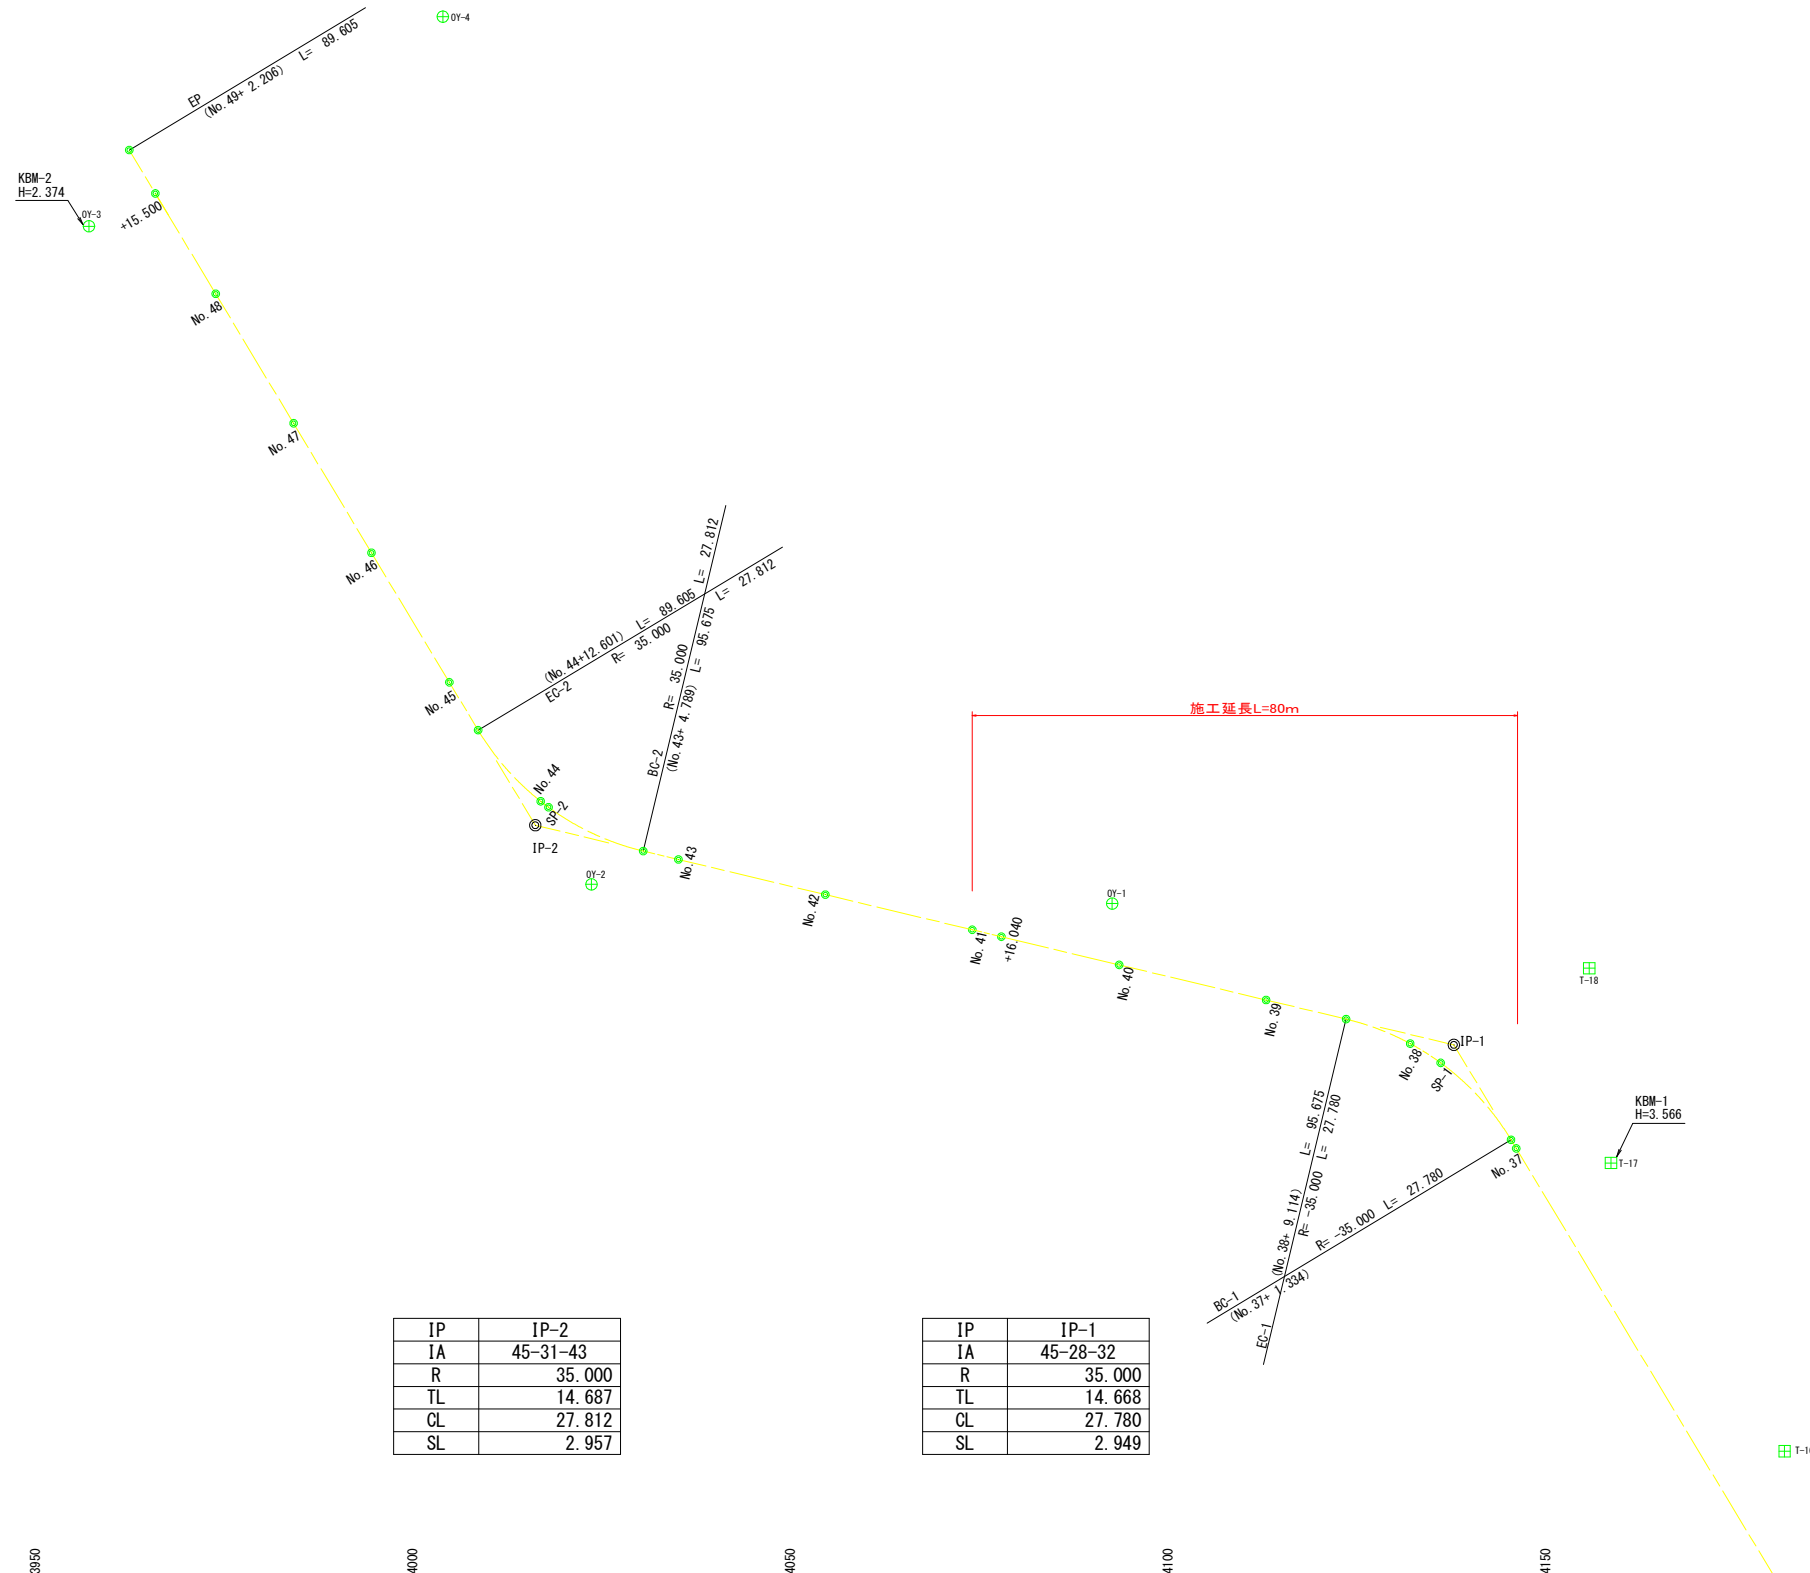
OY-4

EP
(No.49+ 2.206) L= 89.605

KBM-2
H=2.374
OY-3

+15.500

No.48

No.47

No.46

No.45

(No.44+12.601) L= 89.605
EC-2 R= 35.000

L= 27.812
L= 27.812
L= 95.675
R= 35.000
BC-2
(No.43+ 4.789)

No.44
SP-2
IP-2
OY-2
No.43
No.42

施工延長L=80m

OY-1
No.41
+16.040
No.40
No.39
T-18
IP-1
No.38
SP-1
KBM-1
H=3.566
T-17
No.37

L= 95.675
L= 27.780
R= -35.000
(No.38+ 9.114)
R= -35.000 L= 27.780
BC-1
(No.37+ 1.334)
EC-1

| IP | IP-2 |
|---|---|
| IA | 45-31-43 |
| R | 35.000 |
| TL | 14.687 |
| CL | 27.812 |
| SL | 2.957 |

| IP | IP-1 |
|---|---|
| IA | 45-28-32 |
| R | 35.000 |
| TL | 14.668 |
| CL | 27.780 |
| SL | 2.949 |

T-1

3950
4000
4050
4100
4150